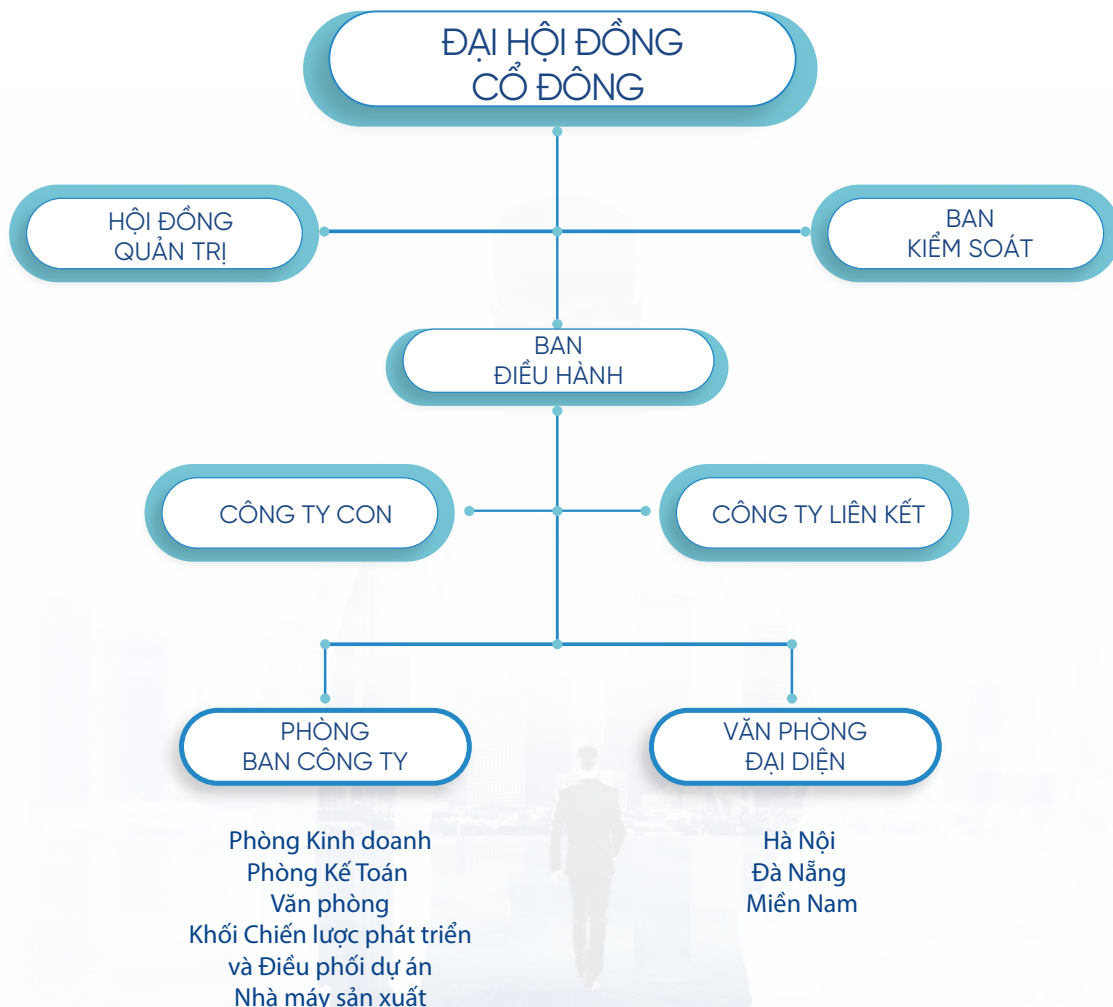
ĐẠI HỘI ĐỒNG CỔ ĐÔNG

HỘI ĐỒNG QUẢN TRỊ

BAN KIỂM SOÁT

BAN ĐIỀU HÀNH

CÔNG TY CON

CÔNG TY LIÊN KẾT

PHÒNG BAN CÔNG TY

Phòng Kinh doanh
Phòng Kế Toán
Văn phòng
Khối Chiến lược phát triển và Điều phối dự án
Nhà máy sản xuất

VĂN PHÒNG ĐẠI DIỆN

Hà Nội
Đà Nẵng
Miền Nam